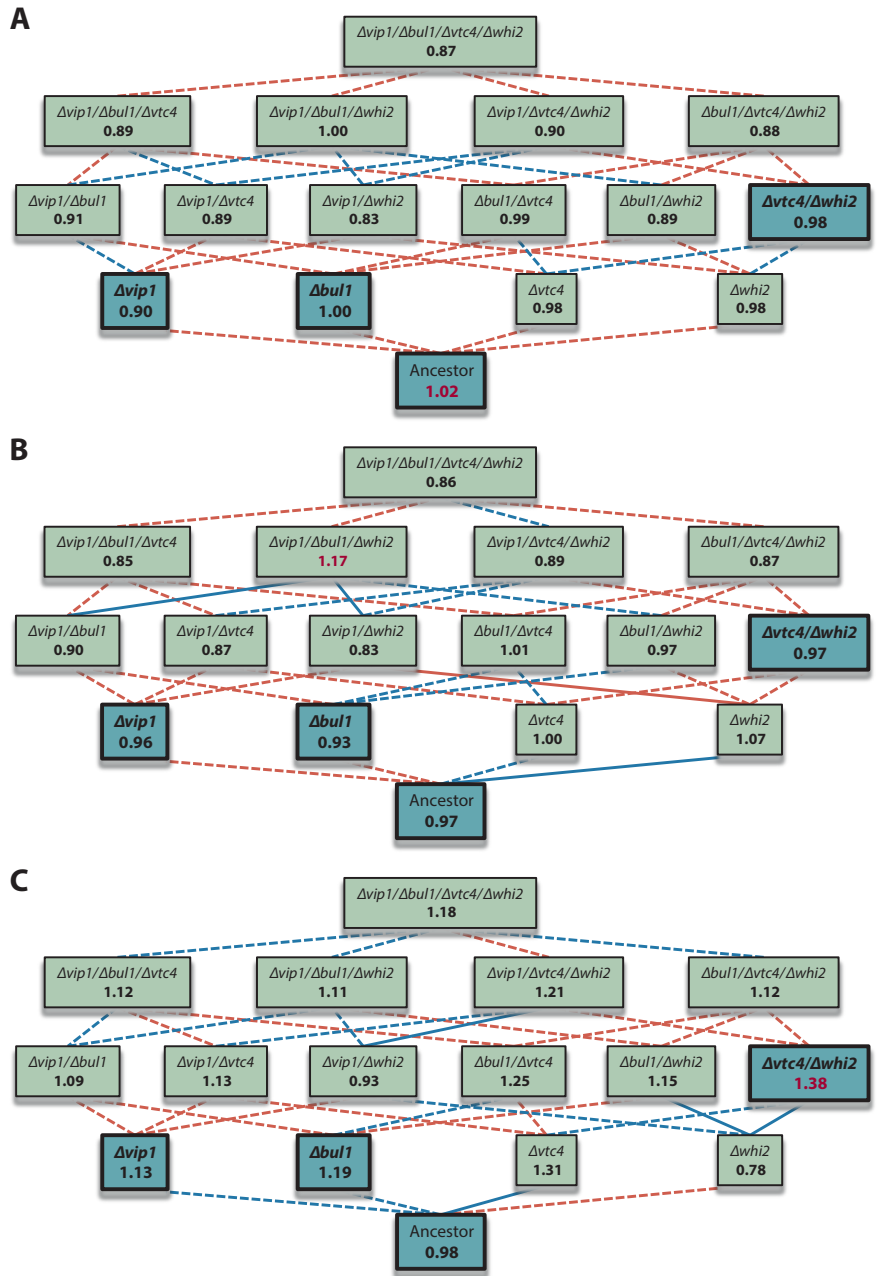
A

Δvip1/Δbul1/Δvtc4/Δwhi2
0.87

Δvip1/Δbul1/Δvtc4
0.89

Δvip1/Δbul1/Δwhi2
1.00

Δvip1/Δvtc4/Δwhi2
0.90

Δbul1/Δvtc4/Δwhi2
0.88

Δvip1/Δbul1
0.91

Δvip1/Δvtc4
0.89

Δvip1/Δwhi2
0.83

Δbul1/Δvtc4
0.99

Δbul1/Δwhi2
0.89

Δvtc4/Δwhi2
0.98

Δvip1
0.90

Δbul1
1.00

Δvtc4
0.98

Δwhi2
0.98

Ancestor
1.02

B

Δvip1/Δbul1/Δvtc4/Δwhi2
0.86

Δvip1/Δbul1/Δvtc4
0.85

Δvip1/Δbul1/Δwhi2
1.17

Δvip1/Δvtc4/Δwhi2
0.89

Δbul1/Δvtc4/Δwhi2
0.87

Δvip1/Δbul1
0.90

Δvip1/Δvtc4
0.87

Δvip1/Δwhi2
0.83

Δbul1/Δvtc4
1.01

Δbul1/Δwhi2
0.97

Δvtc4/Δwhi2
0.97

Δvip1
0.96

Δbul1
0.93

Δvtc4
1.00

Δwhi2
1.07

Ancestor
0.97

C

Δvip1/Δbul1/Δvtc4/Δwhi2
1.18

Δvip1/Δbul1/Δvtc4
1.12

Δvip1/Δbul1/Δwhi2
1.11

Δvip1/Δvtc4/Δwhi2
1.21

Δbul1/Δvtc4/Δwhi2
1.12

Δvip1/Δbul1
1.09

Δvip1/Δvtc4
1.13

Δvip1/Δwhi2
0.93

Δbul1/Δvtc4
1.25

Δbul1/Δwhi2
1.15

Δvtc4/Δwhi2
1.38

Δvip1
1.13

Δbul1
1.19

Δvtc4
1.31

Δwhi2
0.78

Ancestor
0.98